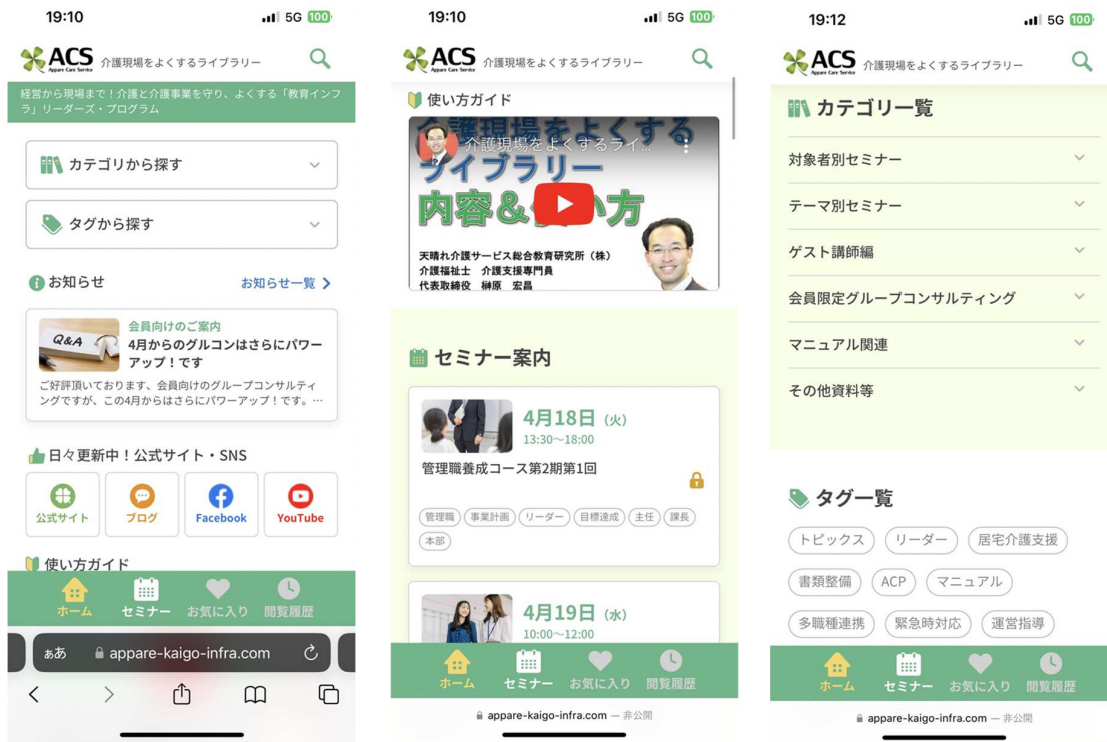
19:10 5G 100

ACS Appare Care Service 介護現場をよくするライブラリー

経営から現場まで！介護と介護事業を守り、よくする「教育インフラ」リーダーズ・プログラム

カテゴリから探す

タグから探す

お知らせ

お知らせ一覧 >

Q&A

会員向けのご案内

4月からのグルコンはさらにパワーアップ！です

ご好評頂いております、会員向けのグループコンサルティングですが、この4月からはさらにパワーアップ！です。…

日々更新中！公式サイト・SNS

公式サイト

ブログ

Facebook

YouTube

使い方ガイド

ホーム セミナー お気に入り 閲覧履歴

ぁあ appare-kaigo-infra.com

19:10 5G 100

ACS Appare Care Service 介護現場をよくするライブラリー

使い方ガイド

介護現場をよくするライ…

介護現場をよくする ライブラリー 内容&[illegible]い方

天晴れ介護サービス総合教育研究所（株）
介護福祉士　介護支援専門員
代表取締役　榊原　宏昌

セミナー案内

4月18日（火）
13:30～18:00

管理職養成コース第2期第1回

管理職 事業計画 リーダー 目標達成 主任 課長 本部

4月19日（水）
10:00～12:00

ホーム セミナー お気に入り 閲覧履歴

appare-kaigo-infra.com — 非公開

19:12 5G 100

ACS Appare Care Service 介護現場をよくするライブラリー

カテゴリ一覧

対象者別セミナー

テーマ別セミナー

ゲスト講師編

会員限定グループコンサルティング

マニュアル関連

その他資料等

タグ一覧

トピックス リーダー 居宅介護支援 書類整備 ACP マニュアル 多職種連携 緊急時対応 運営指導

ホーム セミナー お気に入り 閲覧履歴

appare-kaigo-infra.com — 非公開